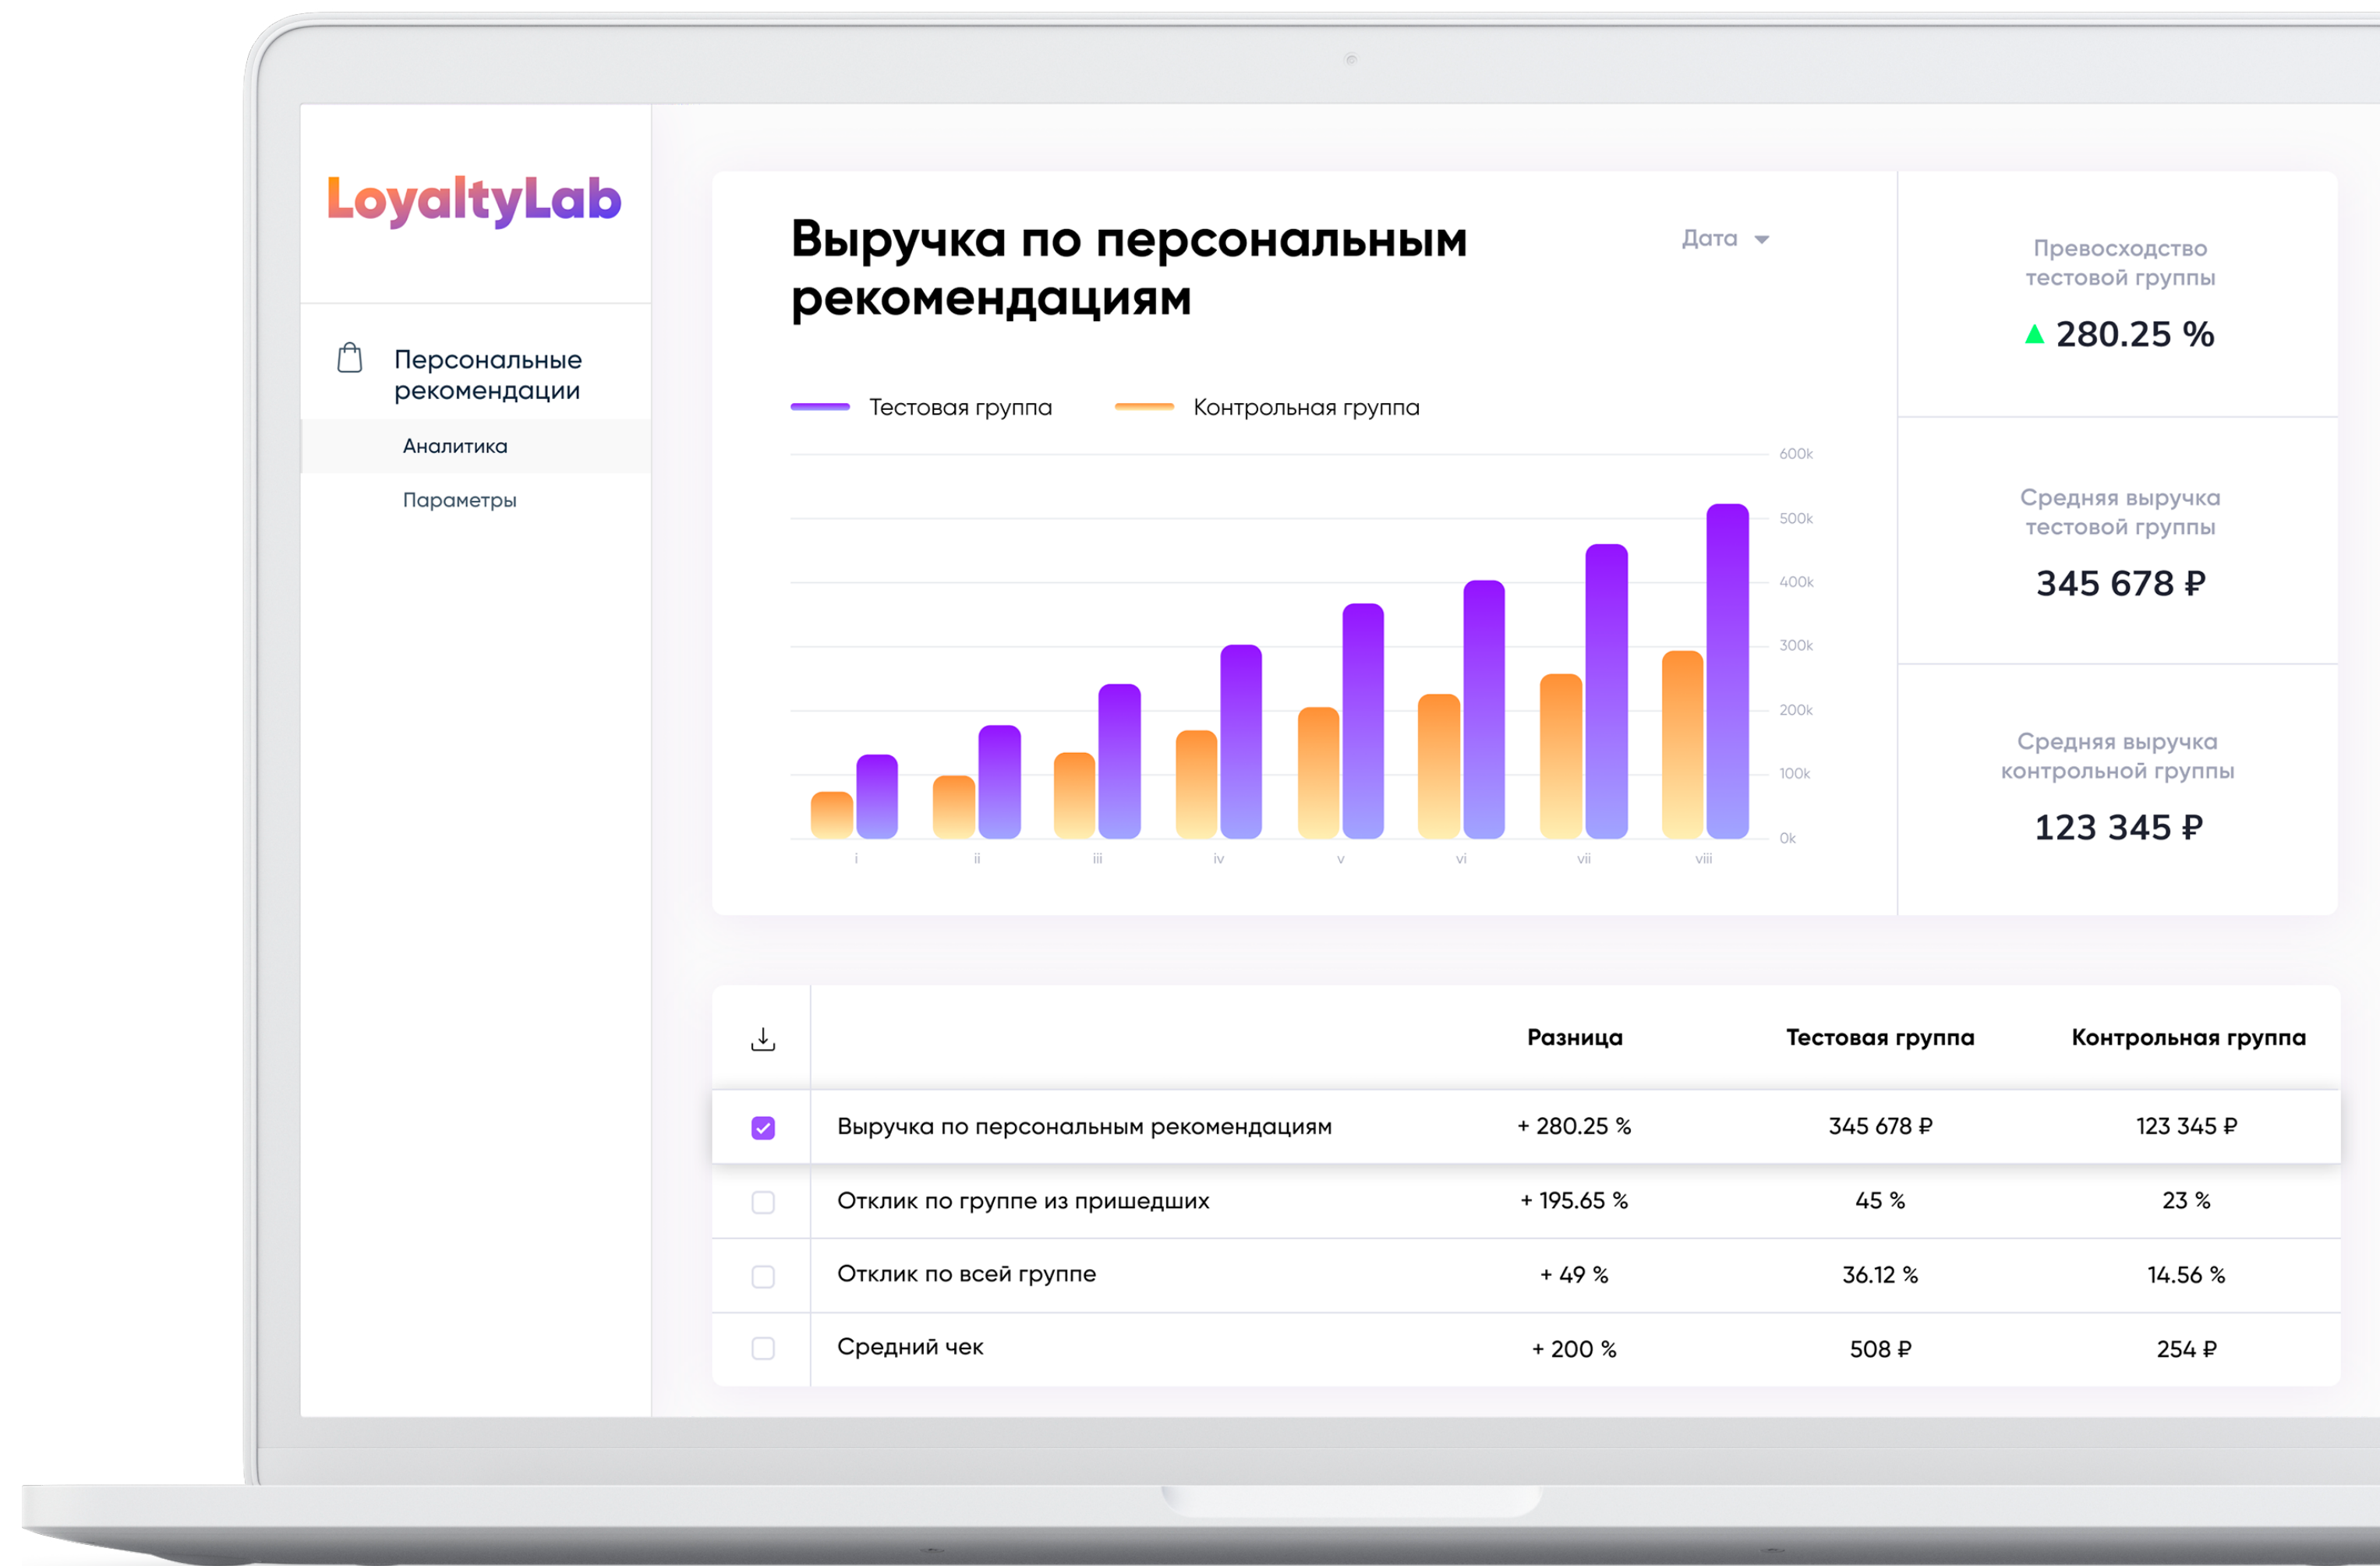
LoyaltyLab

Персональные рекомендации

Аналитика

Параметры

Выручка по персональным рекомендациям

Дата

Тестовая группа

Контрольная группа

600k
500k
400k
300k
200k
100k
0k

i ii iii iv v vi vii viii

Превосходство тестовой группы

▲ 280.25 %

Средняя выручка тестовой группы

345 678 ₽

Средняя выручка контрольной группы

123 345 ₽

| | | Разница | Тестовая группа | Контрольная группа |
|---|---|---|---|---|
| ☑ | Выручка по персональным рекомендациям | + 280.25 % | 345 678 ₽ | 123 345 ₽ |
| ☐ | Отклик по группе из пришедших | + 195.65 % | 45 % | 23 % |
| ☐ | Отклик по всей группе | + 49 % | 36.12 % | 14.56 % |
| ☐ | Средний чек | + 200 % | 508 ₽ | 254 ₽ |